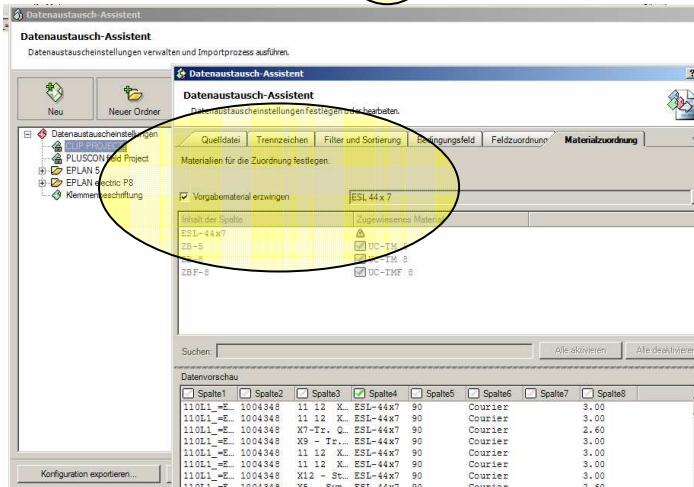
Datenaustausch-Assistent

Datenaustausch-Assistent
Datenaustauscheinstellungen verwalten und Importprozess ausführen.

Neu
Neuer Ordner

Datenaustauscheinstellungen
CLIP PROJECT
PLUSCON field Project
EPLAN 5
EPLAN electric P8
Klemmenbeschriftung

Konfiguration exportieren...

Datenaustausch-Assistent

Datenaustausch-Assistent
Datenaustauscheinstellungen festlegen oder bearbeiten.

Quelldatei | Trennzeichen | Filter und Sortierung | Bedingungsfeld | Feldzuordnung | Materialzuordnung

Materialien für die Zuordnung festlegen.

Vorgabematerial erzwingen
ESL 44 x 7

| Inhalt der Spalte | Zugewiesenes Material |
|---|---|
| ESL-44x7 | |
| ZB-5 | UC-TM 5 |
| ZB-8 | UC-TM 8 |
| ZBF-8 | UC-TMF 8 |

Suchen:
Alle aktivieren
Alle deaktivieren

Datenvorschau

| Spalte1 | Spalte2 | Spalte3 | Spalte4 | Spalte5 | Spalte6 | Spalte7 | Spalte8 |
|---|---|---|---|---|---|---|---|
| 110L1_=E... | 1004348 | 11 12 X... | ESL-44x7 | 90 | Courier | | 3.00 |
| 110L1_=E... | 1004348 | 11 12 X... | ESL-44x7 | 90 | Courier | | 3.00 |
| 110L1_=E... | 1004348 | X7-Tr. Q... | ESL-44x7 | 90 | Courier | | 2.60 |
| 110L1_=E... | 1004348 | X9 - Tr... | ESL-44x7 | 90 | Courier | | 3.00 |
| 110L1_=E... | 1004348 | 11 12 X... | ESL-44x7 | 90 | Courier | | 3.00 |
| 110L1_=E... | 1004348 | 11 12 X... | ESL-44x7 | 90 | Courier | | 3.00 |
| 110L1_=E... | 1004348 | X12 - St... | ESL-44x7 | 90 | Courier | | 3.00 |